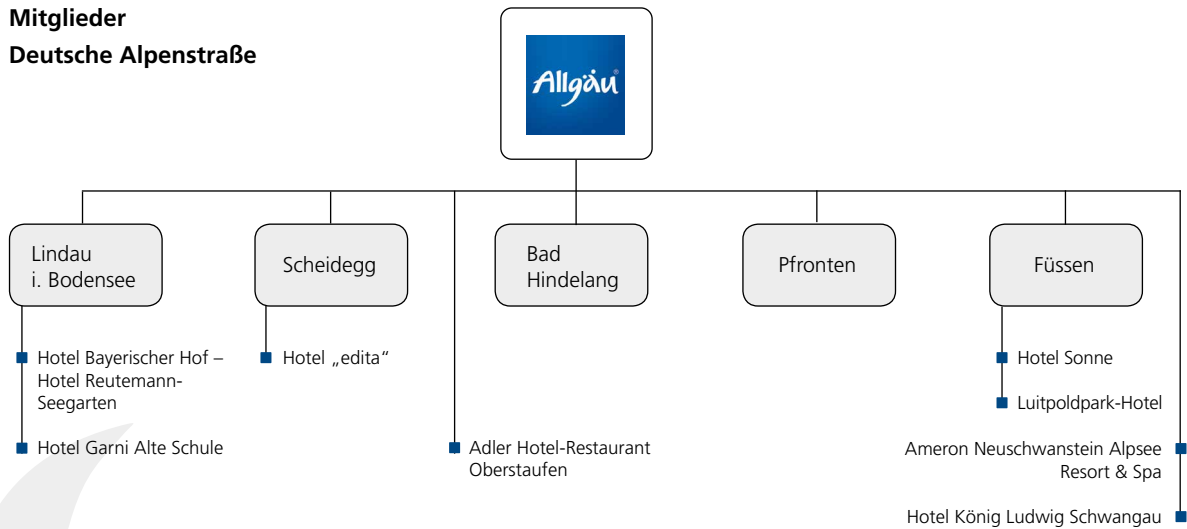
Mitglieder
Deutsche Alpenstraße

Allgäu

Lindau i. Bodensee

Hotel Bayerischer Hof – Hotel Reutemann-Seegarten

Hotel Garni Alte Schule

Scheidegg

Hotel „edita“

Adler Hotel-Restaurant Oberstaufen

Bad Hindelang

Pfronten

Füssen

Hotel Sonne

Luitpoldpark-Hotel

Ameron Neuschwanstein Alpsee Resort & Spa

Hotel König Ludwig Schwangau